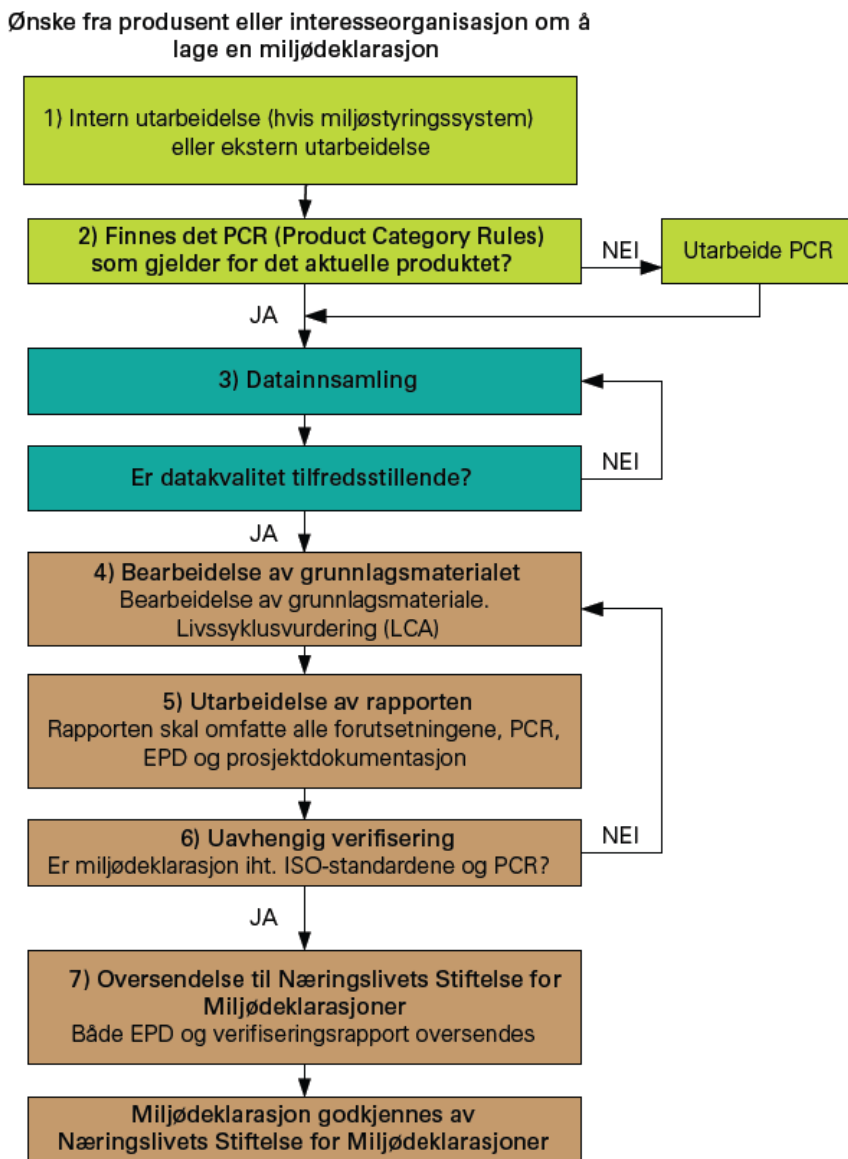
Ønske fra produsent eller interesseorganisasjon om å lage en miljødeklarasjon

1) Intern utarbeidelse (hvis miljøstyringssystem) eller ekstern utarbeidelse

2) Finnes det PCR (Product Category Rules) som gjelder for det aktuelle produktet?

NEI

Utarbeide PCR

JA

3) Datainnsamling

Er datakvalitet tilfredsstillende?

NEI

JA

4) Bearbeidelse av grunnlagsmaterialet
Bearbeidelse av grunnlagsmateriale. Livssyklusvurdering (LCA)

5) Utarbeidelse av rapporten
Rapporten skal omfatte alle forutsetningene, PCR, EPD og prosjektdokumentasjon

6) Uavhengig verifisering
Er miljødeklarasjon iht. ISO-standardene og PCR?

NEI

JA

7) Oversendelse til Næringslivets Stiftelse for Miljødeklarasjoner
Både EPD og verifiseringsrapport oversendes

Miljødeklarasjon godkjennes av Næringslivets Stiftelse for Miljødeklarasjoner